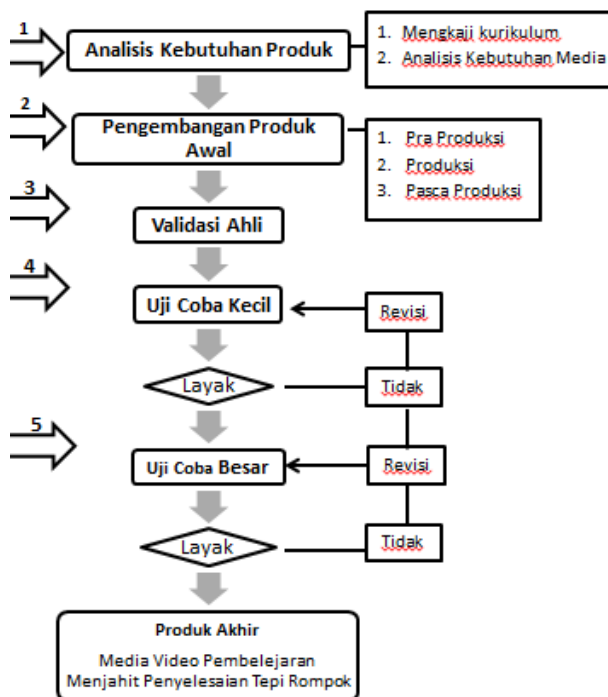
1

Analisis Kebutuhan Produk

1. Mengkaji kurikulum
2. Analisis Kebutuhan Media

2

Pengembangan Produk Awal

1. Pra Produksi
2. Produksi
3. Pasca Produksi

3

Validasi Ahli

4

Uji Coba Kecil

Revisi

Layak

Tidak

5

Uji Coba Besar

Revisi

Layak

Tidak

Produk Akhir

Media Video Pembelejaran Menjahit Penyelesaian Tepi Rompok